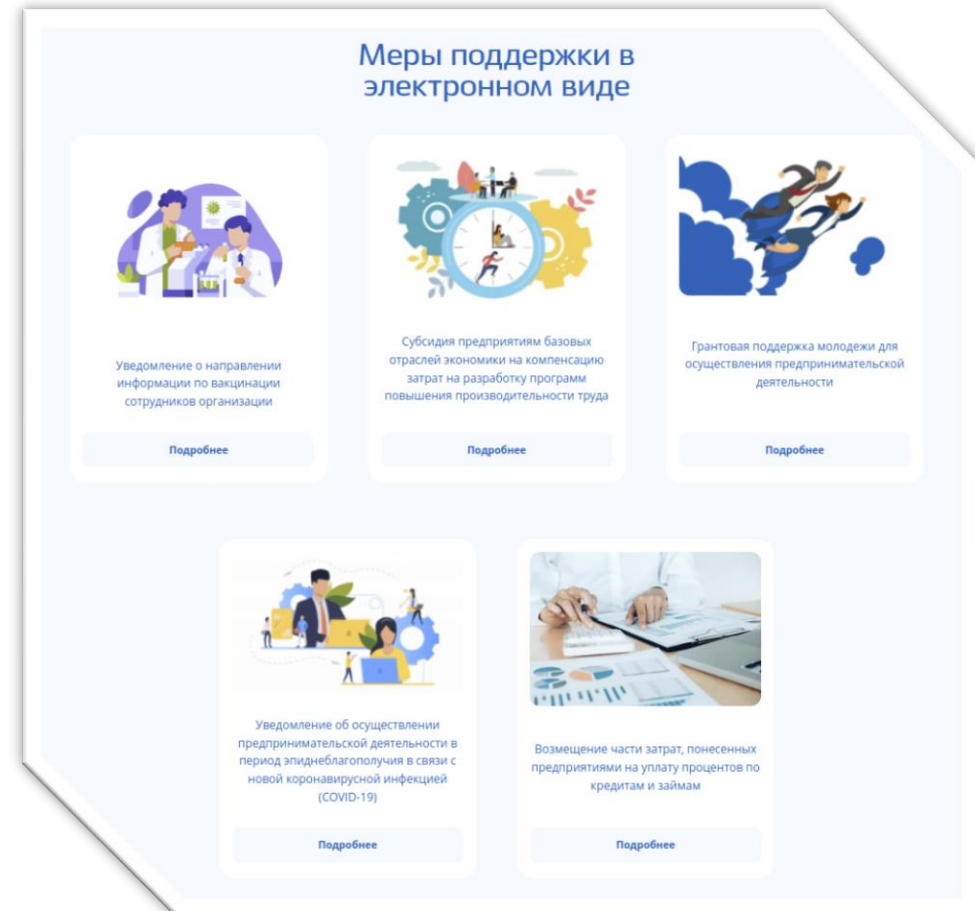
Меры поддержки в электронном виде

Уведомление о направлении информации по вакцинации сотрудников организации

Подробнее

Субсидия предприятиям базовых отраслей экономики на компенсацию затрат на разработку программ повышения производительности труда

Подробнее

Грантовая поддержка молодежи для осуществления предпринимательской деятельности

Подробнее

Уведомление об осуществлении предпринимательской деятельности в период эпиднеблагополучия в связи с новой коронавирусной инфекцией (COVID-19)

Подробнее

Возмещение части затрат, понесенных предприятиями на уплату процентов по кредитам и займам

Подробнее